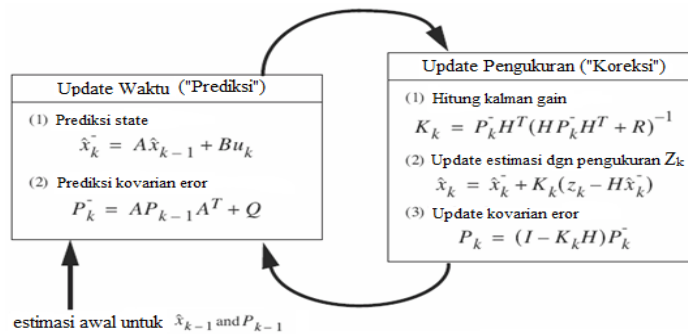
Update Waktu ("Prediksi")

(1) Prediksi state

$\hat{x}_k^- = A\hat{x}_{k-1} + Bu_k$

(2) Prediksi kovarian eror

$P_k^- = AP_{k-1}A^T + Q$

Update Pengukuran ("Koreksi")

(1) Hitung kalman gain

$K_k = P_k^- H^T (HP_k^- H^T + R)^{-1}$

(2) Update estimasi dgn pengukuran $Z_k$

$\hat{x}_k = \hat{x}_k^- + K_k(z_k - H\hat{x}_k^-)$

(3) Update kovarian eror

$P_k = (I - K_k H)P_k^-$

estimasi awal untuk $\hat{x}_{k-1}$ and $P_{k-1}$